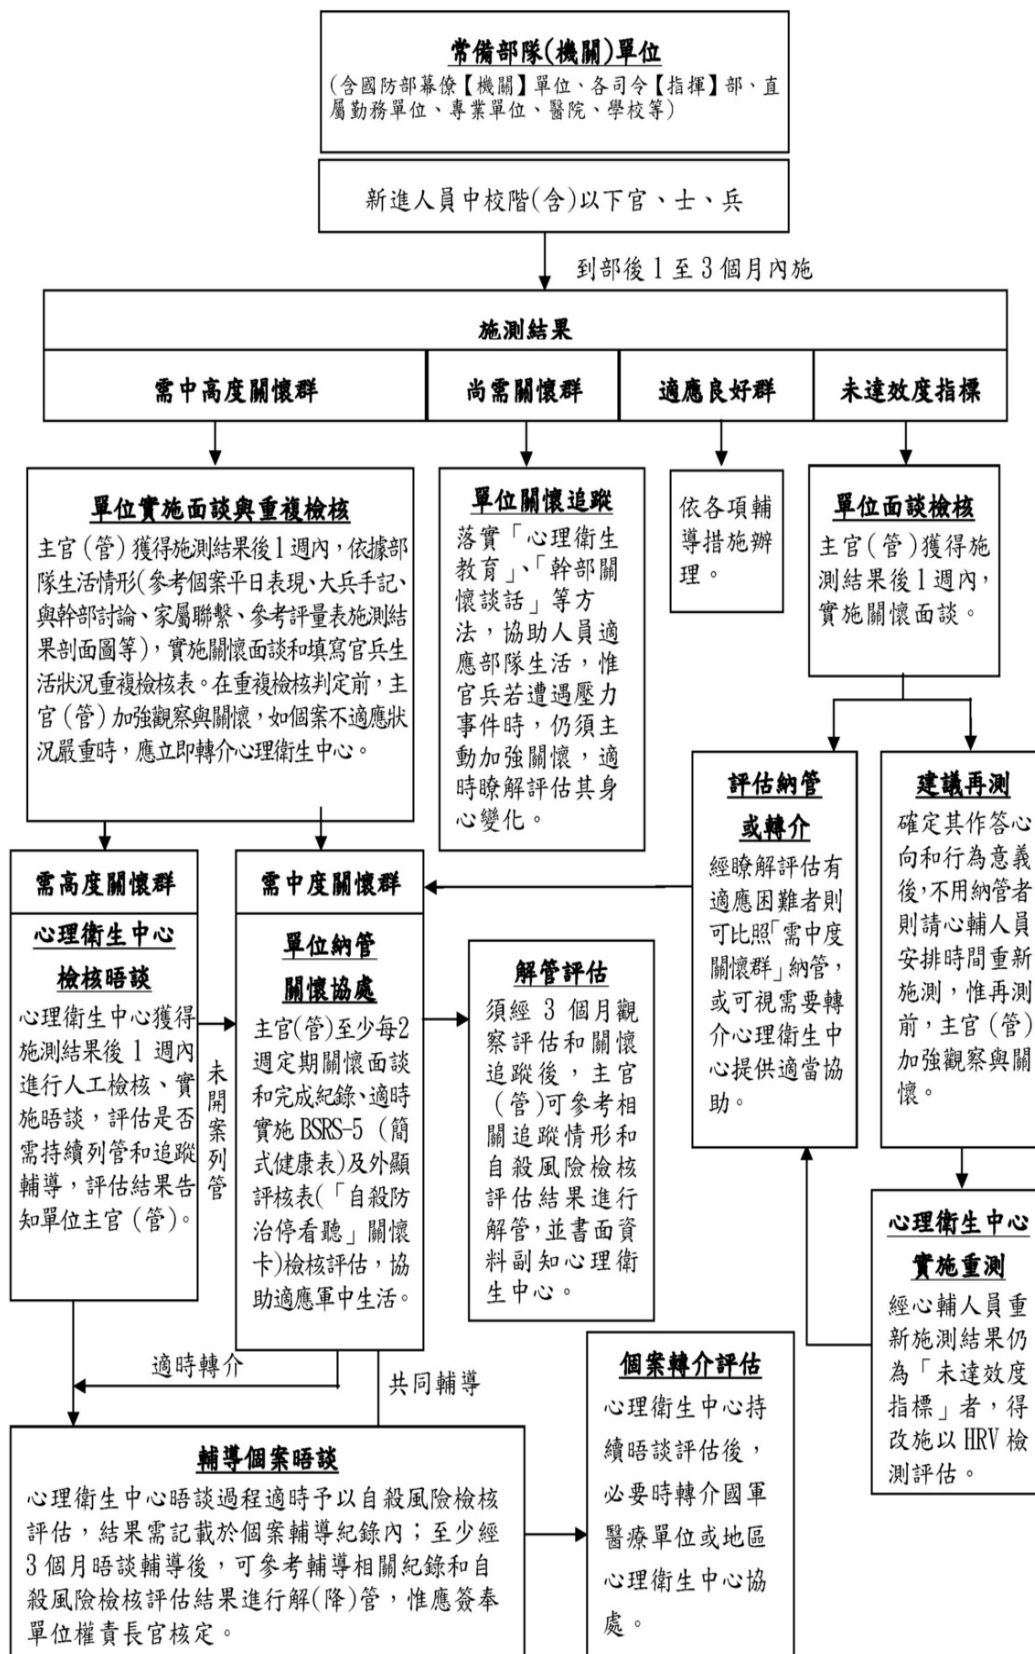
常備部隊(機關)單位
(含國防部幕僚【機關】單位、各司令【指揮】部、直屬勤務單位、專業單位、醫院、學校等)

新進人員中校階(含)以下官、士、兵

到部後1至3個月內施

施測結果

需中高度關懷群

尚需關懷群

適應良好群

未達效度指標

單位實施面談與重複檢核
主官(管)獲得施測結果後1週內,依據部隊生活情形(參考個案平日表現、大兵手記、與幹部討論、家屬聯繫、參考評量表施測結果剖面圖等),實施關懷面談和填寫官兵生活狀況重複檢核表。在重複檢核判定前,主官(管)加強觀察與關懷,如個案不適應狀況嚴重時,應立即轉介心理衛生中心。

單位關懷追蹤
落實「心理衛生教育」、「幹部關懷談話」等方法,協助人員適應部隊生活,惟官兵若遭遇壓力事件時,仍須主動加強關懷,適時瞭解評估其身心變化。

依各項輔導措施辦理。

單位面談檢核
主官(管)獲得施測結果後1週內,實施關懷面談。

評估納管或轉介
經瞭解評估有適應困難者則可比照「需中度關懷群」納管,或可視需要轉介心理衛生中心提供適當協助。

建議再測
確定其作答心向和行為意義後,不用納管者則請心輔人員安排時間重新施測,惟再測前,主官(管)加強觀察與關懷。

需高度關懷群

心理衛生中心檢核晤談
心理衛生中心獲得施測結果後1週內進行人工檢核、實施晤談,評估是否需持續列管和追蹤輔導,評估結果告知單位主官(管)。

未開案列管

需中度關懷群

單位納管關懷協處
主官(管)至少每2週定期關懷面談和完成紀錄、適時實施BSRS-5(簡式健康表)及外顯評核表(「自殺防治停看聽」關懷卡)檢核評估,協助適應軍中生活。

解管評估
須經3個月觀察評估和關懷追蹤後,主官(管)可參考相關追蹤情形和自殺風險檢核評估結果進行解管,並書面資料副知心理衛生中心。

心理衛生中心實施重測
經心輔人員重新施測結果仍為「未達效度指標」者,得改施以HRV檢測評估。

適時轉介

共同輔導

個案轉介評估
心理衛生中心持續晤談評估後,必要時轉介國軍醫療單位或地區心理衛生中心協處。

輔導個案晤談
心理衛生中心晤談過程適時予以自殺風險檢核評估,結果需記載於個案輔導紀錄內;至少經3個月晤談輔導後,可參考輔導相關紀錄和自殺風險檢核評估結果進行解(降)管,惟應簽奉單位權責長官核定。